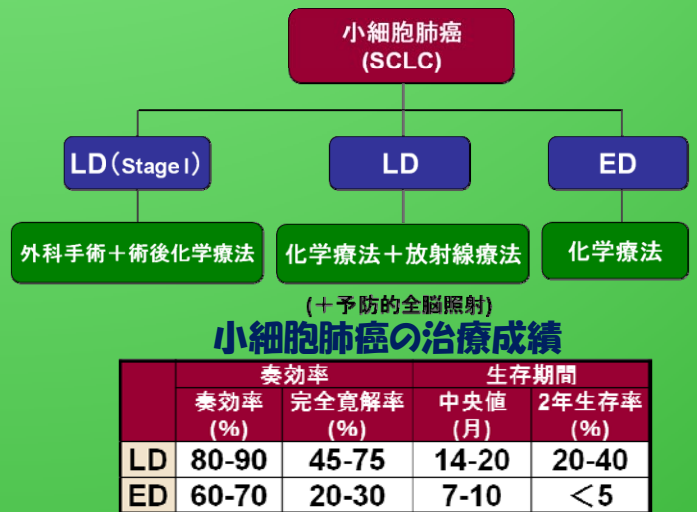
小細胞肺癌
(SCLC)

LD（Stage I）

LD

ED

外科手術＋術後化学療法

化学療法＋放射線療法

化学療法

(＋予防的全脳照射)

小細胞肺癌の治療成績

| | 奏効率 | | 生存期間 | |
|---|---|---|---|---|
| | 奏効率 (%) | 完全寛解率 (%) | 中央値 (月) | 2年生存率 (%) |
| LD | 80-90 | 45-75 | 14-20 | 20-40 |
| ED | 60-70 | 20-30 | 7-10 | ＜5 |